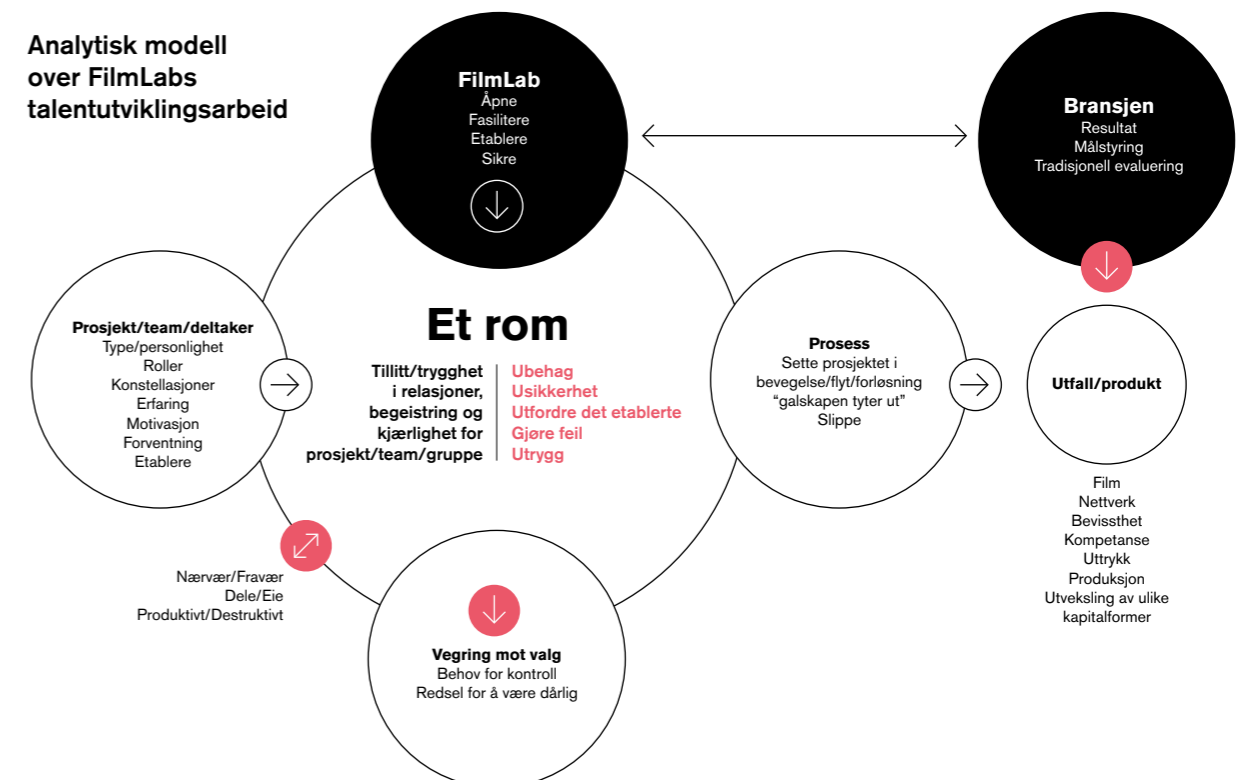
Analytisk modell over FilmLabs talentutviklingsarbeid

FilmLab
Åpne
Fasilitere
Etablere
Sikre

Bransjen
Resultat
Målstyring
Tradisjonell evaluering

Prosjekt/team/deltaker
Type/personlighet
Roller
Konstellasjoner
Erfaring
Motivasjon
Forventning
Etablere

Et rom

Tillitt/trygghet i relasjoner, begeistring og kjærlighet for prosjekt/team/gruppe

Ubehag
Usikkerhet
Utfordre det etablerte
Gjøre feil
Utrygg

Prosess
Sette prosjektet i bevegelse/flyt/forløsning
“galskapen tyter ut”
Slippe

Utfall/produkt

Film
Nettverk
Bevissthet
Kompetanse
Uttrykk
Produksjon
Utveksling av ulike kapitalformer

Nærvær/Fravær
Dele/Eie
Produktivt/Destruktivt

Vegring mot valg
Behov for kontroll
Redsel for å være dårlig